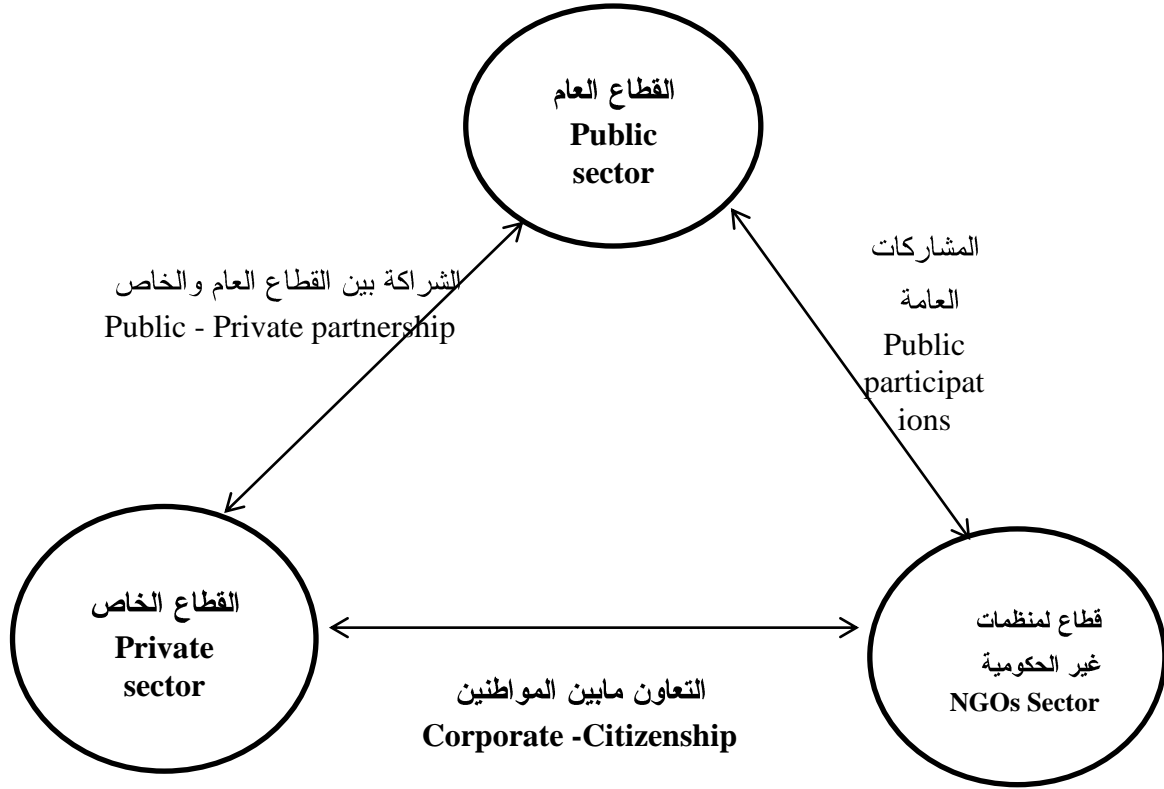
القطاع العام
Public sector

الشراكة بين القطاع العام والخاص
Public - Private partnership

المشاركات العامة
Public participations

القطاع الخاص
Private sector

التعاون مابين المواطنين
Corporate -Citizenship

قطاع لمنظمات غير الحكومية
NGOs Sector